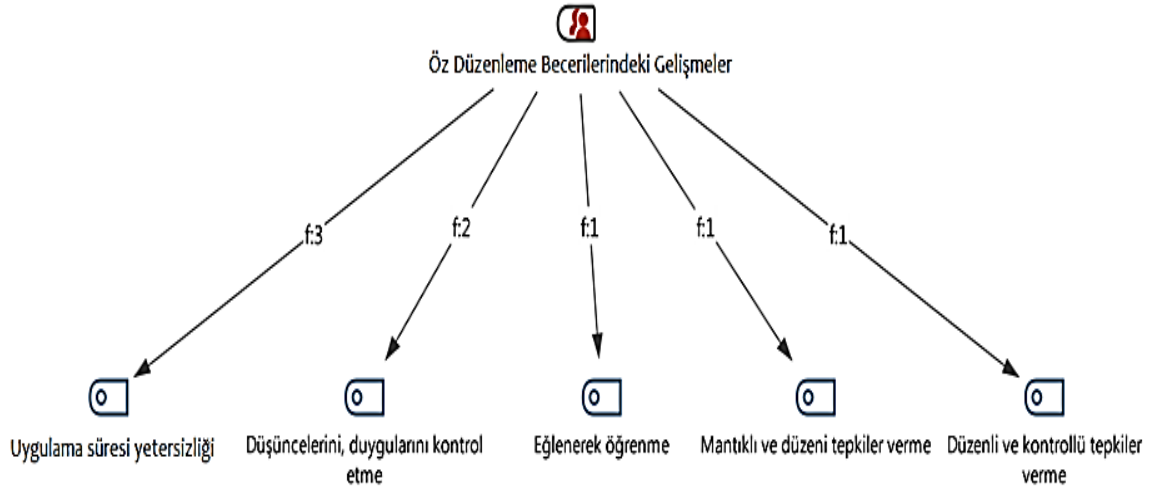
Öz Düzenleme Becerilerindeki Gelişmeler

f:3

f:2

f:1

f:1

f:1

Uygulama süresi yetersizliği

Düşüncelerini, duygularını kontrol etme

Eğlenerek öğrenme

Mantıklı ve düzeni tepkiler verme

Düzenli ve kontrollü tepkiler verme